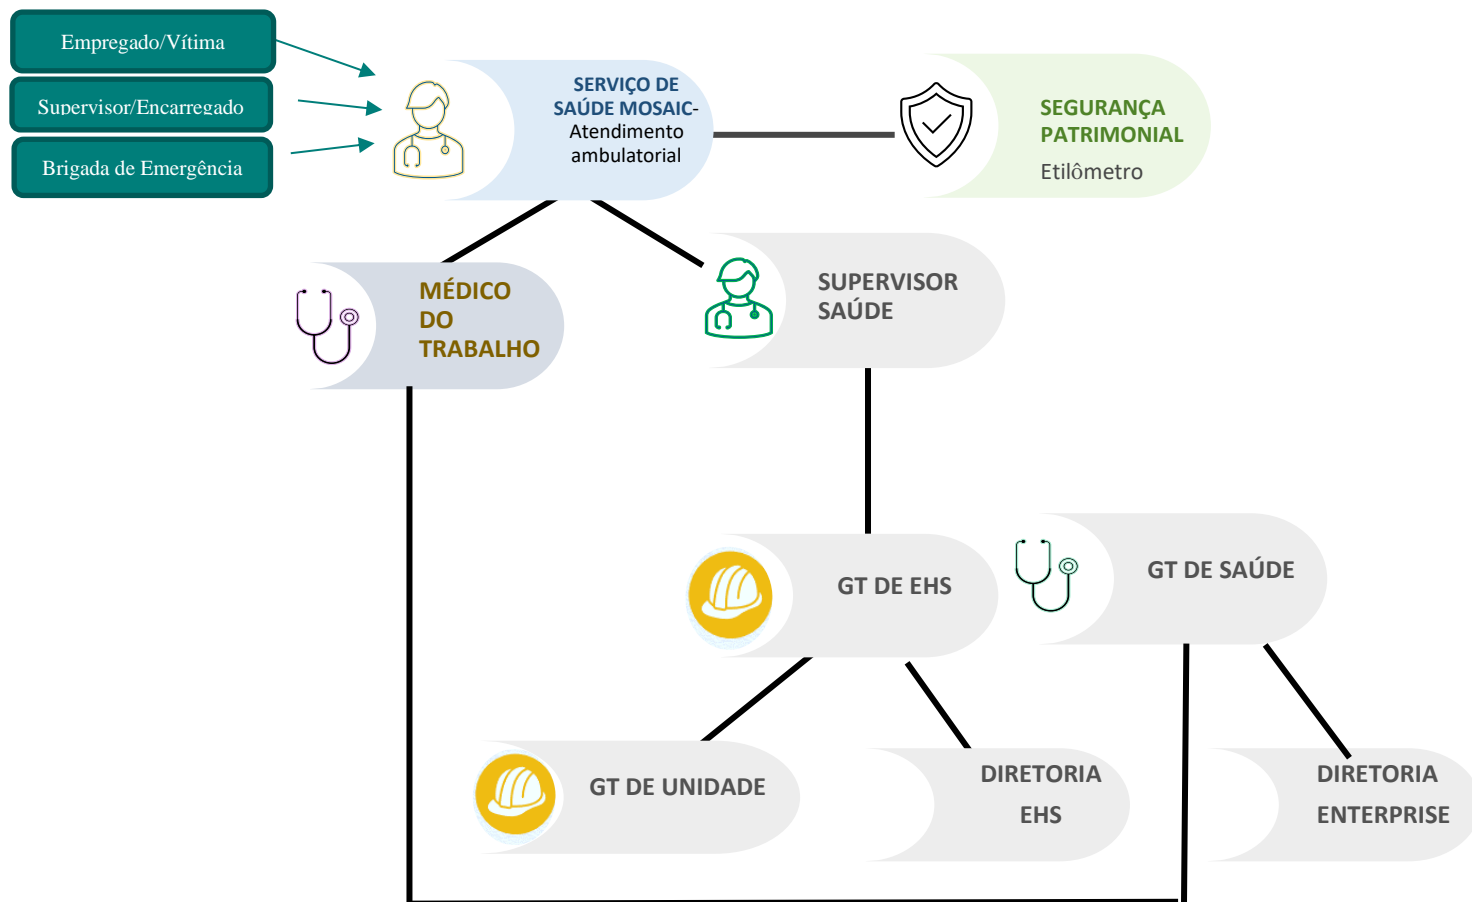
Empregado/Vítima

Supervisor/Encarregado

Brigada de Emergência

SERVIÇO DE SAÚDE MOSAIC- Atendimento ambulatorial

SEGURANÇA PATRIMONIAL
Etilômetro

MÉDICO DO TRABALHO

SUPERVISOR SAÚDE

GT DE EHS

GT DE SAÚDE

GT DE UNIDADE

DIRETORIA EHS

DIRETORIA ENTERPRISE